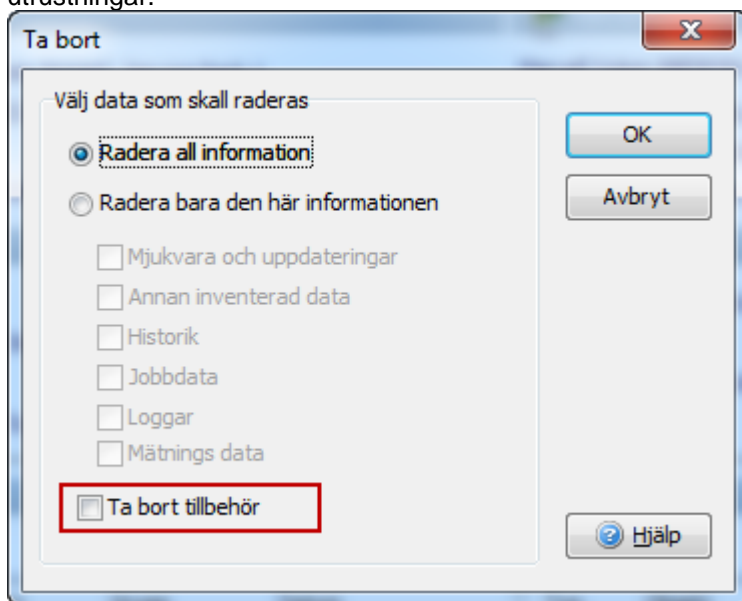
utrustningar.

Ta bort

Välj data som skall raderas

Radera all information

Radera bara den här informationen

Mjukvara och uppdateringar

Annan inventerad data

Historik

Jobbdata

Loggar

Mätnings data

Ta bort tillbehör

OK

Avbryt

Hjälp